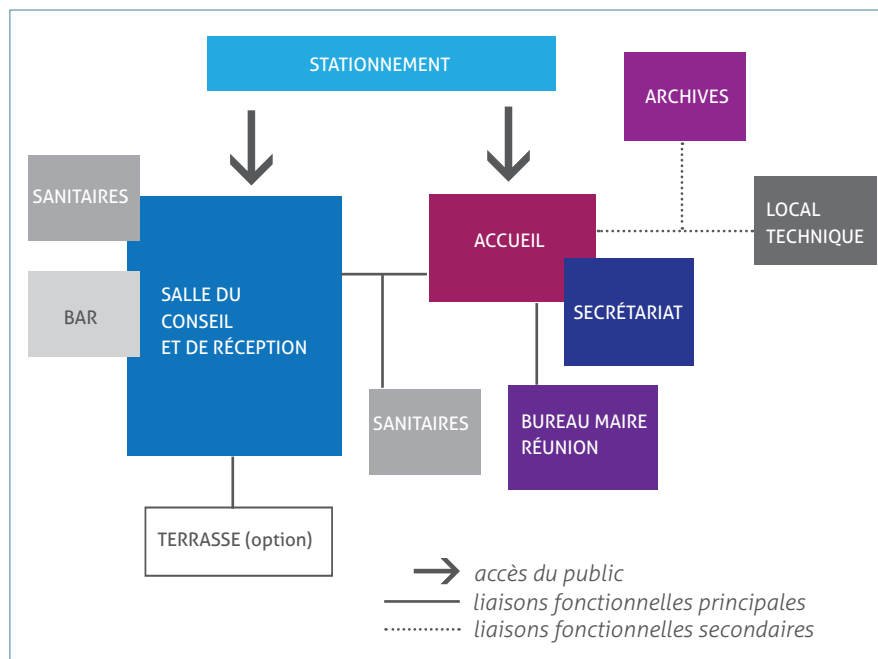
STATIONNEMENT

ARCHIVES

SANITAIRES

SALLE DU CONSEIL ET DE RÉCEPTION

BAR

ACCUEIL

LOCAL TECHNIQUE

SECRÉTARIAT

SANITAIRES

BUREAU MAIRE RÉUNION

TERRASSE (option)

accès du public
liaisons fonctionnelles principales
liaisons fonctionnelles secondaires